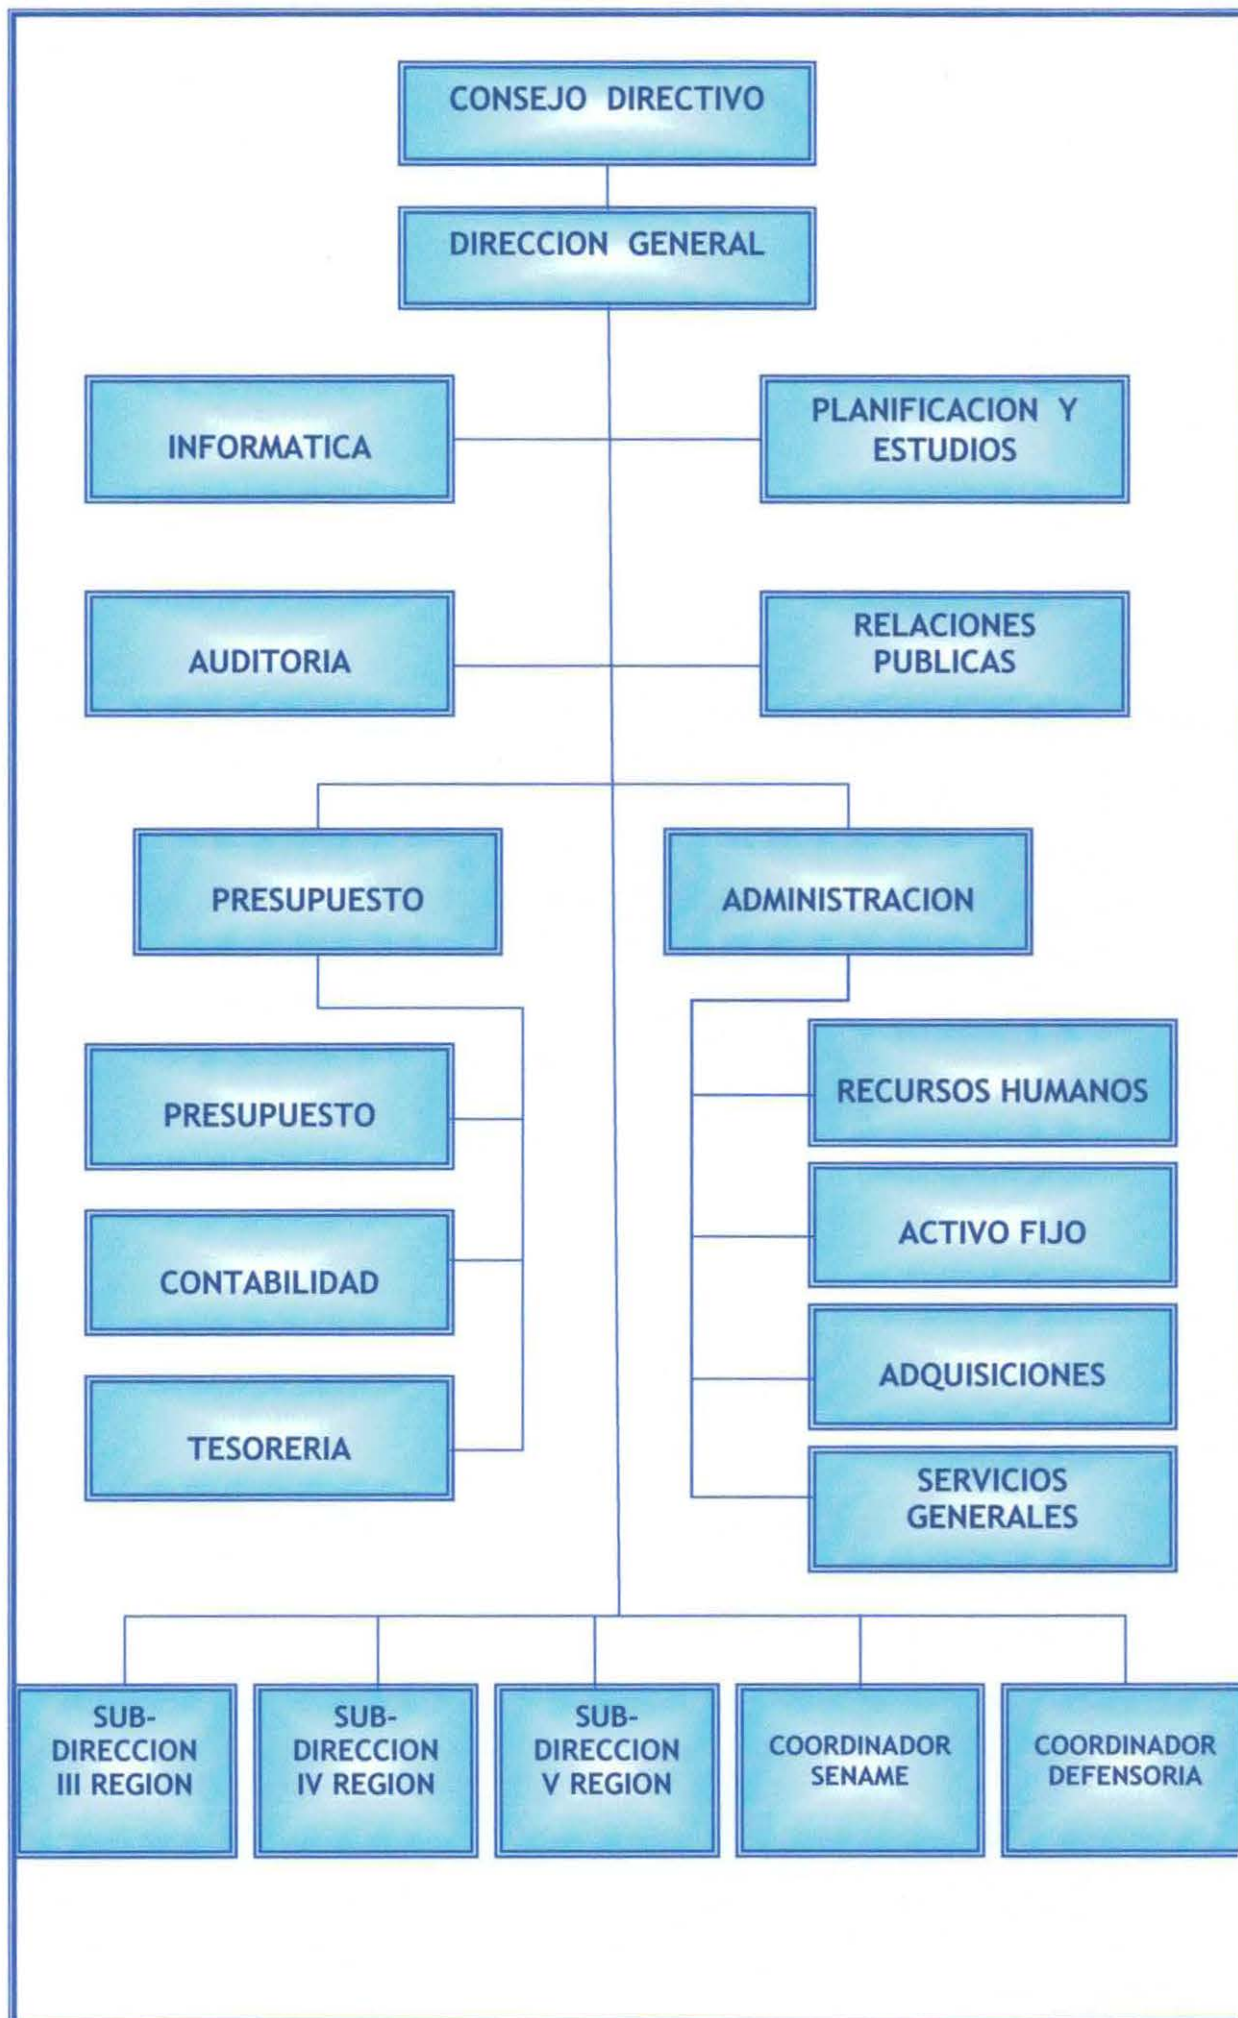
CONSEJO DIRECTIVO

DIRECCION GENERAL

INFORMATICA

PLANIFICACION Y ESTUDIOS

AUDITORIA

RELACIONES PUBLICAS

PRESUPUESTO

ADMINISTRACION

PRESUPUESTO

CONTABILIDAD

TESORERIA

RECURSOS HUMANOS

ACTIVO FIJO

ADQUISICIONES

SERVICIOS GENERALES

SUB-DIRECCION III REGION

SUB-DIRECCION IV REGION

SUB-DIRECCION V REGION

COORDINADOR SENAME

COORDINADOR DEFENSORIA